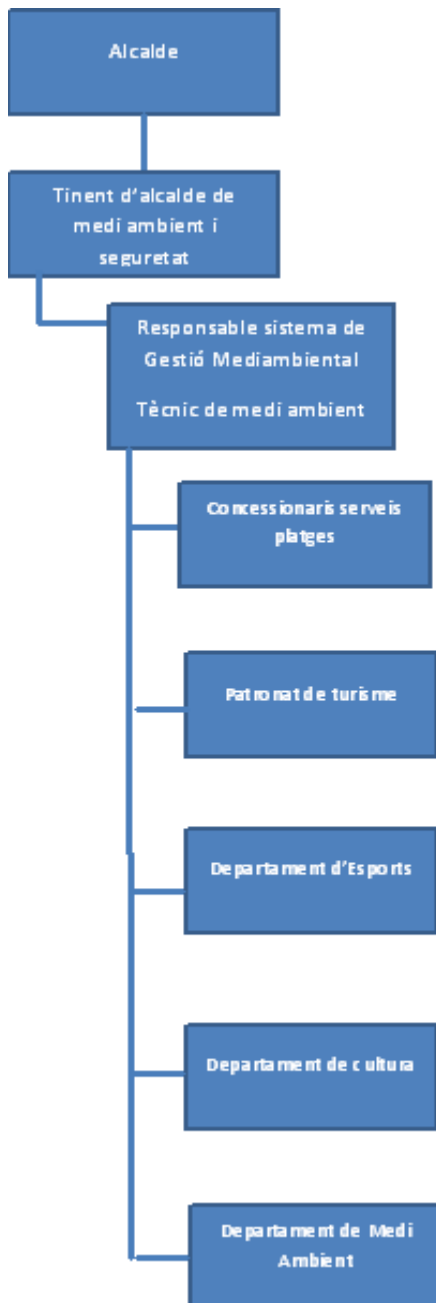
Alcalde

Tinent d'alcalde de medi ambient i seguretat

Responsable sistema de Gestió Mediambiental

Tècnic de medi ambient

Concessionaris serveis platges

Patronat de turisme

Departament d'Esports

Departament de cultura

Departament de Medi Ambient